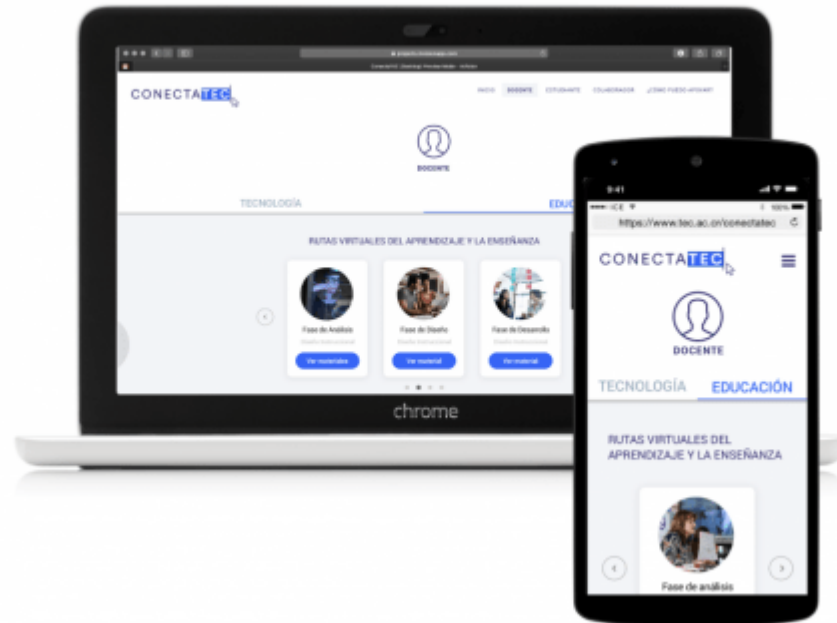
CONECTATEC

INICIO DOCENTE ESTUDIANTE COLABORADOR ¿CÓMO PUEDO APOYAR?

DOCENTE

TECNOLOGÍA EDUC

RUTAS VIRTUALES DEL APRENDIZAJE Y LA ENSEÑANZA

Fase de Análisis
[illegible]
Ver materiales

Fase de Diseño
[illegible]
Ver material

Fase de Desarrollo
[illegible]
Ver material

chrome

9:41
ICE
100%
https://www.tec.ac.cr/conectatec

CONECTATEC

DOCENTE

TECNOLOGÍA EDUCACIÓN

RUTAS VIRTUALES DEL APRENDIZAJE Y LA ENSEÑANZA

Fase de análisis